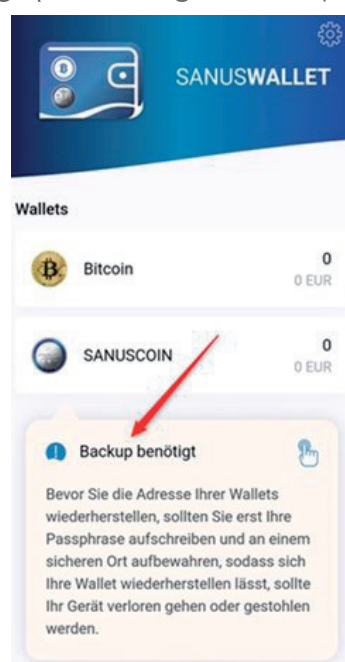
SANUSWALLET

Wallets

Bitcoin
0
0 EUR

SANUSCOIN
0
0 EUR

Backup benötigt

Bevor Sie die Adresse Ihrer Wallets wiederherstellen, sollten Sie erst Ihre Passphrase aufschreiben und an einem sicheren Ort aufbewahren, sodass sich Ihre Wallet wiederherstellen lässt, sollte Ihr Gerät verloren gehen oder gestohlen werden.